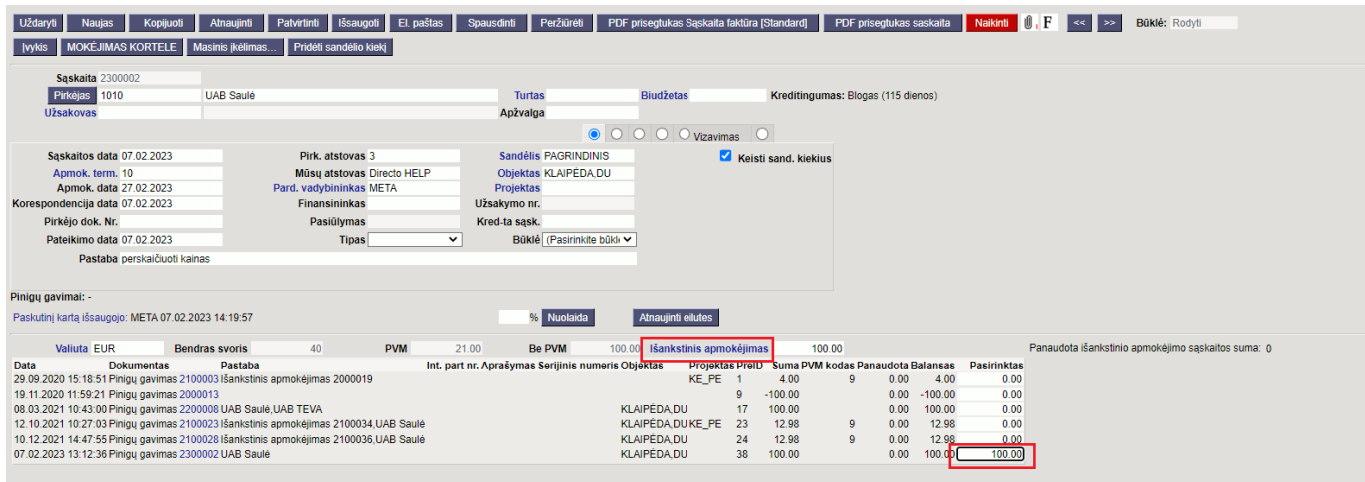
Uždaryti Naujas Kopijuoti Atnaujinti Patvirtinti Išsaugoti El. paštas Spausdinti Peržiūrėti PDF prisegtukas Sąskaita faktūra [Standard] PDF prisegtukas saskaita Naikinti F << >> Būklė: Rodyti

Įvykis MOKĖJIMAS KORTELE Masinis įkėlimas... Pridėti sandėlio kiekį

Sąskaita 2300002
Pirkėjas 1010 UAB Saulė Turtas Biudžetas Kreditingumas: Blogas (115 dienos)
Užsakovas Apžvalga
Vizavimas

Sąskaitos data 07.02.2023 Pirk. atstovas 3 Sandėlis PAGRINDINIS Keisti sand. kiekius
Apmok. term. 10 Mūsų atstovas Directo HELP Objektas KLAIPĖDA,DU
Apmok. data 27.02.2023 Pard. vadybininkas META Projektas
Korespondencija data 07.02.2023 Finansininkas Užsakymo nr.
Pirkėjo dok. Nr. Pasiūlymas Kred-ta sąsk.
Pateikimo data 07.02.2023 Tipas Būklė (Pasirinkite būklę)
Pastaba perskaičiuoti kainas

Pinigų gavimai: -
Paskutinį kartą išsaugojo: META 07.02.2023 14:19:57 % Nuolaida Atnaujinti eilutes

Valiuta EUR Bendras svoris 40 PVM 21.00 Be PVM 100.00 Išankstinis apmokėjimas 100.00 Panaudota išankstinio apmokėjimo sąskaitos suma: 0

| Data | Dokumentas | Pastaba | Int. part nr. | Aprašymas | Serijinis numeris | Objektas | Projektas | PrelD | Suma | PVM kodas | Panaudota | Balansas | Pasirinktas |
|---|---|---|---|---|---|---|---|---|---|---|---|---|---|
| 29.09.2020 15:18:51 | Pinigų gavimas 2100003 | Išankstinis apmokėjimas 2000019 | | | | | KE_PE | 1 | 4.00 | 9 | 0.00 | 4.00 | 0.00 |
| 19.11.2020 11:59:21 | Pinigų gavimas 2000013 | | | | | | | 9 | -100.00 | | 0.00 | -100.00 | 0.00 |
| 08.03.2021 10:43:00 | Pinigų gavimas 2200008 | UAB Saulė,UAB TEVA | | | | KLAIPĖDA,DU | | 17 | 100.00 | | 0.00 | 100.00 | 0.00 |
| 12.10.2021 10:27:03 | Pinigų gavimas 2100023 | Išankstinis apmokėjimas 2100034,UAB Saulė | | | | KLAIPĖDA,DU | KE_PE | 23 | 12.98 | 9 | 0.00 | 12.98 | 0.00 |
| 10.12.2021 14:47:55 | Pinigų gavimas 2100028 | Išankstinis apmokėjimas 2100036,UAB Saulė | | | | KLAIPĖDA,DU | | 24 | 12.98 | 9 | 0.00 | 12.98 | 0.00 |
| 07.02.2023 13:12:36 | Pinigų gavimas 2300002 | UAB Saulė | | | | KLAIPĖDA,DU | | 38 | 100.00 | | 0.00 | 100.00 | 100.00 |